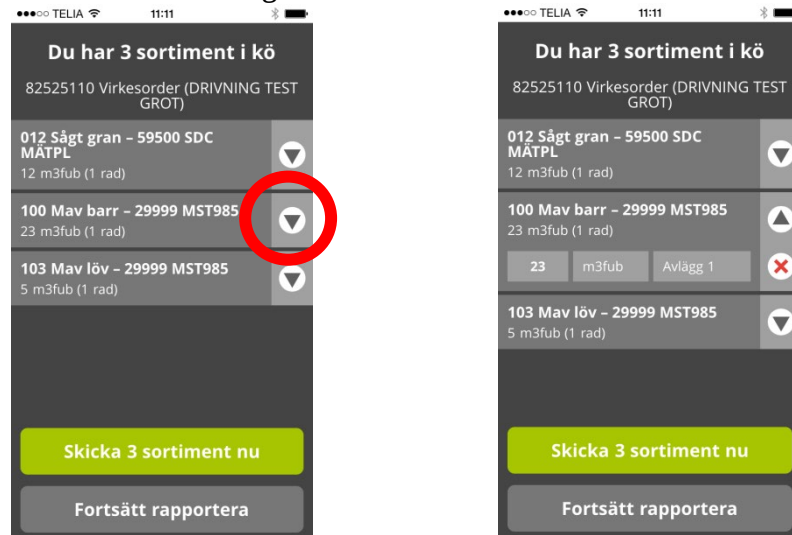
●●●○○ TELIA 11:11

Du har 3 sortiment i kö

82525110 Virkesorder (DRIVNING TEST GROT)

012 Sågt gran – 59500 SDC MÄTPL
12 m3fub (1 rad)

100 Mav barr – 29999 MST985
23 m3fub (1 rad)

103 Mav löv – 29999 MST985
5 m3fub (1 rad)

Skicka 3 sortiment nu

Fortsätt rapportera

●●●○○ TELIA 11:11

Du har 3 sortiment i kö

82525110 Virkesorder (DRIVNING TEST GROT)

012 Sågt gran – 59500 SDC MÄTPL
12 m3fub (1 rad)

100 Mav barr – 29999 MST985
23 m3fub (1 rad)

23 m3fub Avlägg 1

103 Mav löv – 29999 MST985
5 m3fub (1 rad)

Skicka 3 sortiment nu

Fortsätt rapportera